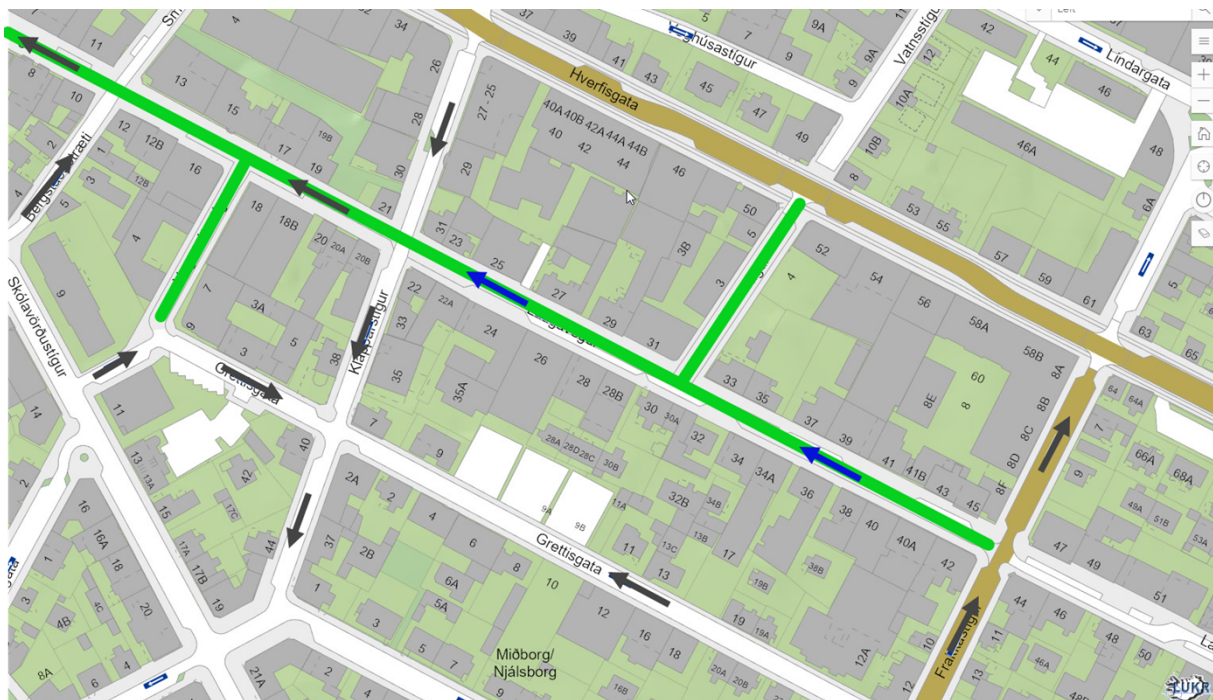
Hverfisgata
Lindargata
Vatnsstígur
Smiðjustígur
Ingólfsstræti
Bergstaðastræti
Skólavörðustígur
Klapparstígur
Laugavegur
Grettisgata
Grettisgata
Frakkastígur
Miðborg/ Njálsborg
LUKR
11
4
22
34
26
37
39
41
43
5
7
9
9A
11
42
44
46
10
13
15
17
19B
19
21
28
30
27 - 25
29
40A 40B 42A 44A 44B
40
42
44
45
47
49
46
48
50
5
3B
3
10A
10B
8
53
55
57
59
61
63
65
6A
12
12B
16
12B
3
5
4
9
18
18B
20
20A
20B
3A
5
7
9
3
38
33
35
22
22A
24
26
28
28B
35A
23
31
25
27
29
31
52
54
56
58A
58B
60
8E
8
8A
8B
8C
8D
8F
33
35
37
39
41
41B
43
45
30
30A
32
34
34A
36
38
40
40A
42
28A
28D
28C
30B
32B
34B
13B
13C
11A
17
11
13
19B
38B
19
19A
12A
9A
9B
9
2A
2
4
6
8
2B
6A
5A
10
37
1
3
5
7
12
16
18
20A
20B
16B
11
13
13A
15
17A
17B
19
17C
42
40
44
14
16
16A
18
20
4C
4B
8A
21A
64
64A
66A
68A
7
48A
51B
53A
47
49
51
44
46
46A
48
48B